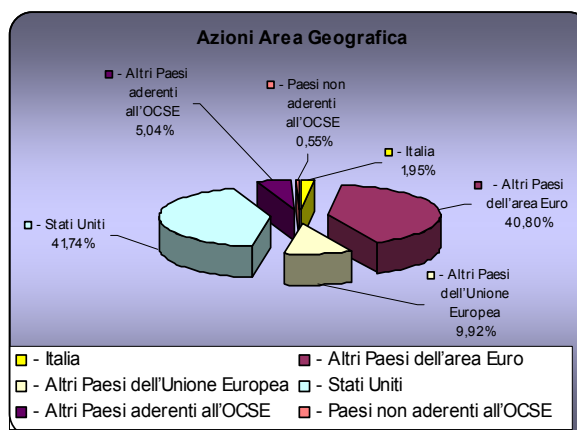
Azioni Area Geografica

- Altri Paesi aderenti all'OCSE 5,04%

- Paesi non aderenti all'OCSE 0,55%

- Italia 1,95%

- Altri Paesi dell'area Euro 40,80%

- Stati Uniti 41,74%

- Altri Paesi dell'Unione Europea 9,92%

- Italia
- Altri Paesi dell'area Euro
- Altri Paesi dell'Unione Europea
- Stati Uniti
- Altri Paesi aderenti all'OCSE
- Paesi non aderenti all'OCSE